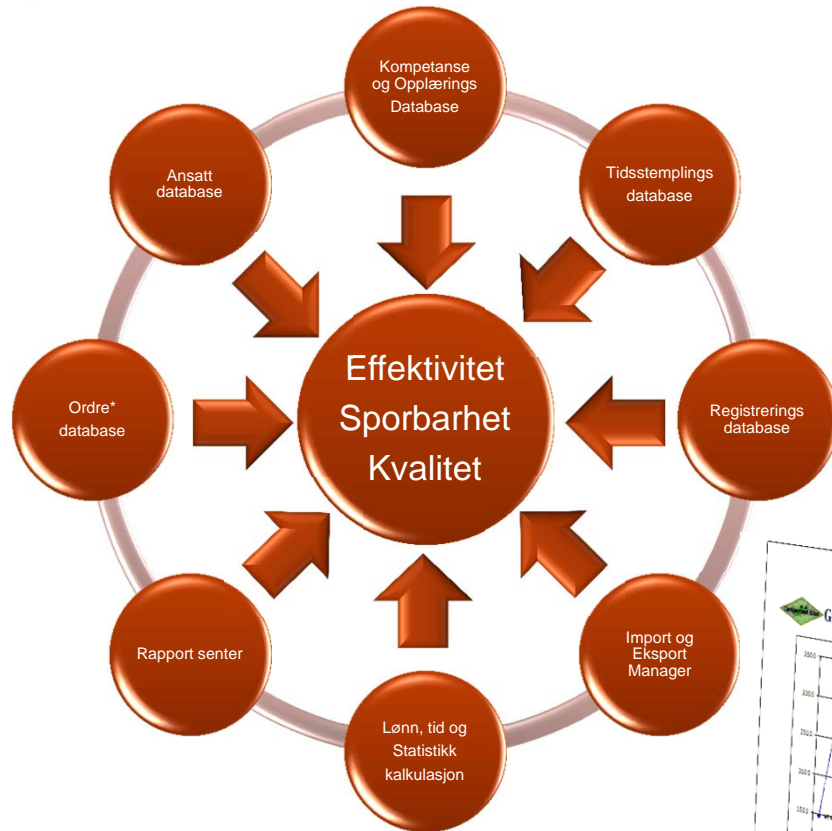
Kompetanse og Opplærings Database

Tidsstemplings database

Registrerings database

Import og Eksport Manager

Lønn, tid og Statistikk kalkulasjon

Rapport senter

Ordre* database

Ansatt database

Effektivitet
Sporbarhet
Kvalitet

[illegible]